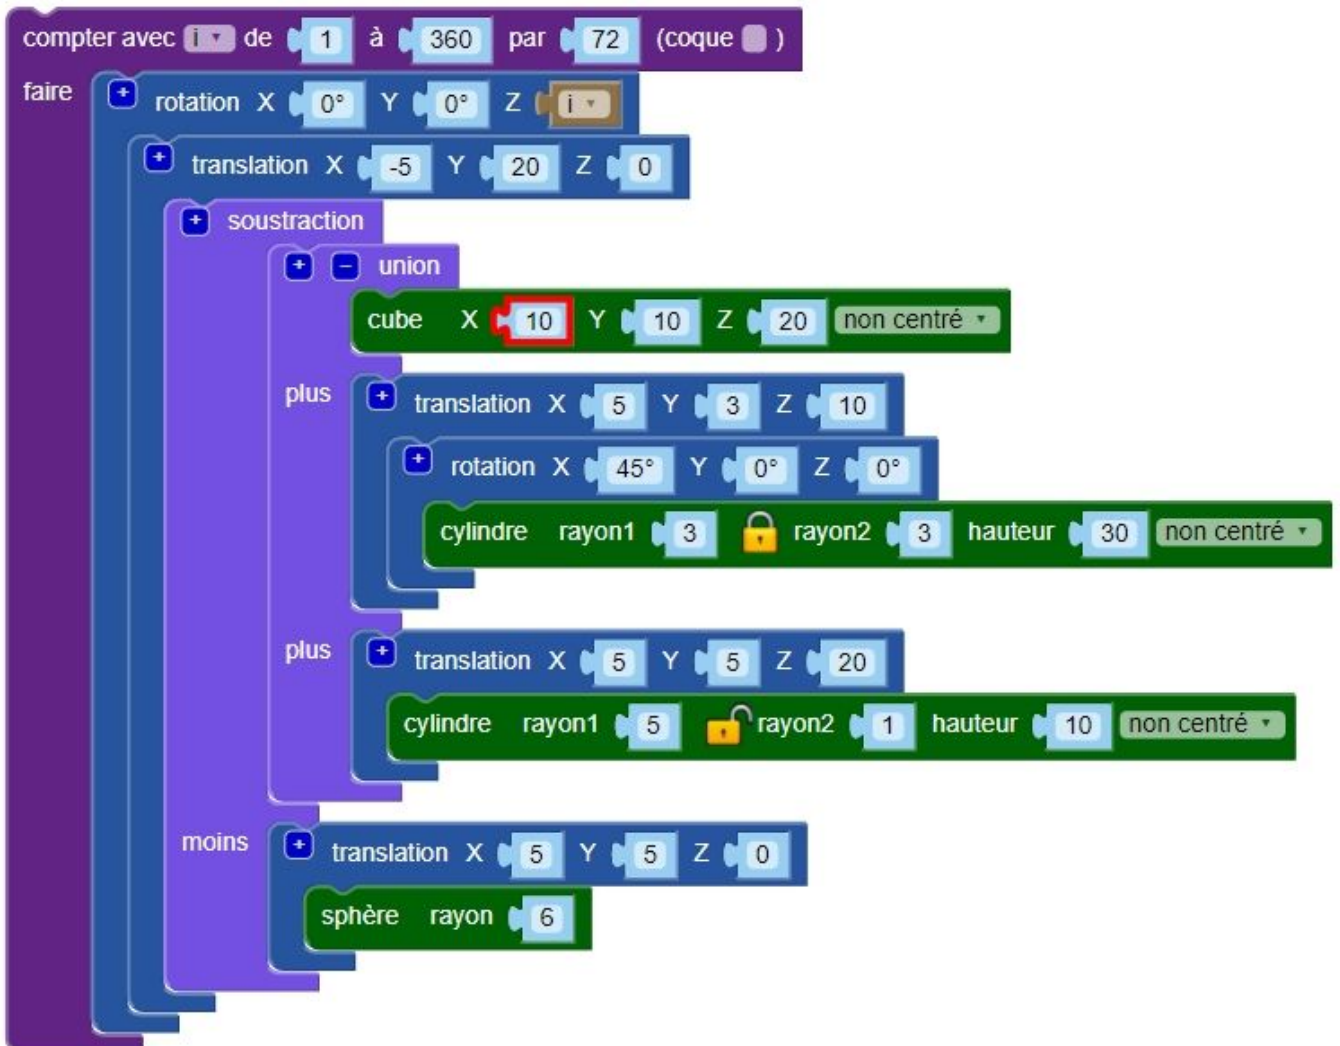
compter avec i ▾ de 1 à 360 par 72 (coque )

faire

+ rotation X 0° Y 0° Z i ▾

+ translation X -5 Y 20 Z 0

+ soustraction

+ − union

cube X 10 Y 10 Z 20 non centré ▾

plus

+ translation X 5 Y 3 Z 10

+ rotation X 45° Y 0° Z 0°

cylindre rayon1 3 rayon2 3 hauteur 30 non centré ▾

plus

+ translation X 5 Y 5 Z 20

cylindre rayon1 5 rayon2 1 hauteur 10 non centré ▾

moins

+ translation X 5 Y 5 Z 0

sphère rayon 6